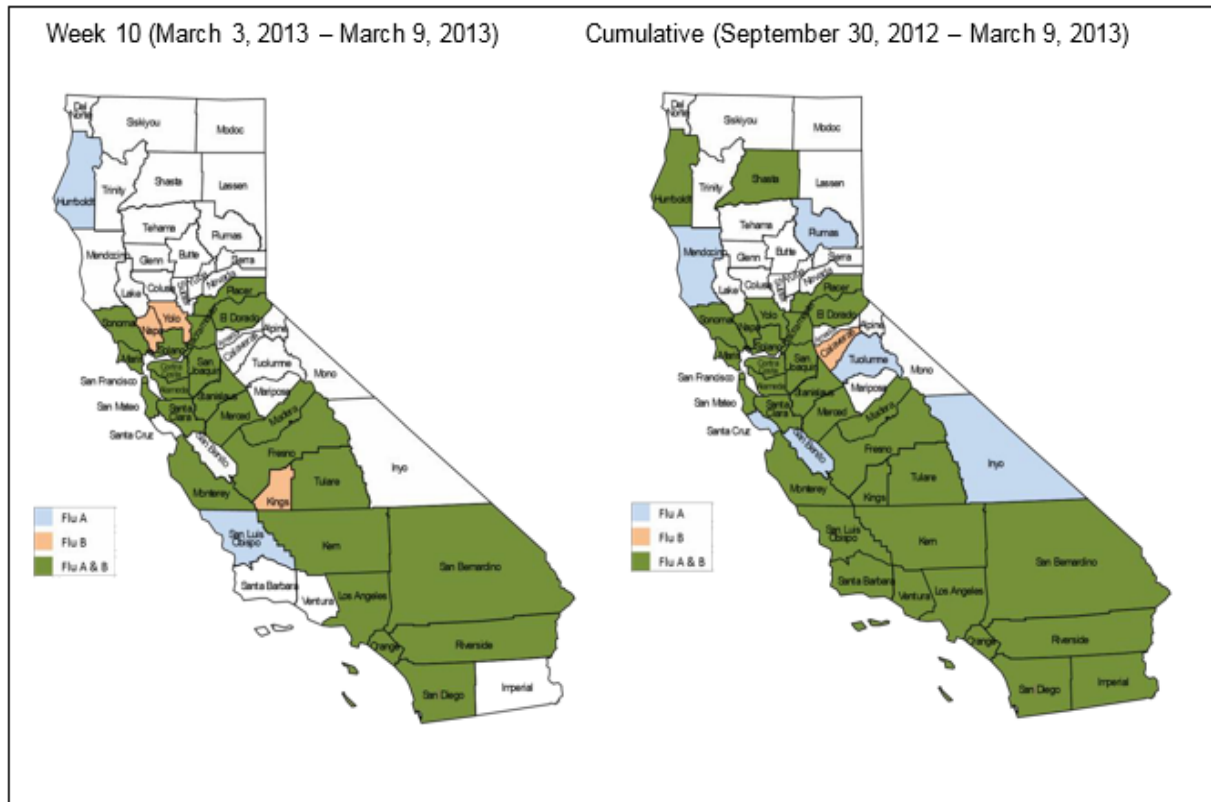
Week 10 (March 3, 2013 – March 9, 2013)

Del Norte
Siskiyou
Modoc
Humboldt
Trinity
Shasta
Lassen
Tehama
Plumas
Mendocino
Glenn
Butte
Sierra
Nevada
Colusa
Sutter
Lake
Placer
Yolo
Sonoma
Napa
El Dorado
Solano
Sacramento
Alpine
Marin
Amador
Calaveras
San Joaquin
Tuolumne
Mono
San Francisco
Contra Costa
Alameda
San Mateo
Santa Clara
Stanislaus
Merced
Mariposa
Santa Cruz
Madera
San Benito
Fresno
Inyo
Monterey
Kings
Tulare
San Luis Obispo
Kern
San Bernardino
Santa Barbara
Ventura
Los Angeles
Orange
Riverside
San Diego
Imperial

Flu A
Flu B
Flu A & B

Cumulative (September 30, 2012 – March 9, 2013)

Del Norte
Siskiyou
Modoc
Humboldt
Trinity
Shasta
Lassen
Tehama
Plumas
Mendocino
Glenn
Butte
Sierra
Nevada
Colusa
Sutter
Lake
Placer
Yolo
Sonoma
Napa
El Dorado
Solano
Sacramento
Alpine
Marin
Amador
Calaveras
San Joaquin
Tuolumne
Mono
San Francisco
Contra Costa
Alameda
San Mateo
Santa Clara
Stanislaus
Merced
Mariposa
Santa Cruz
Madera
San Benito
Fresno
Inyo
Monterey
Kings
Tulare
San Luis Obispo
Kern
San Bernardino
Santa Barbara
Ventura
Los Angeles
Orange
Riverside
San Diego
Imperial

Flu A
Flu B
Flu A & B